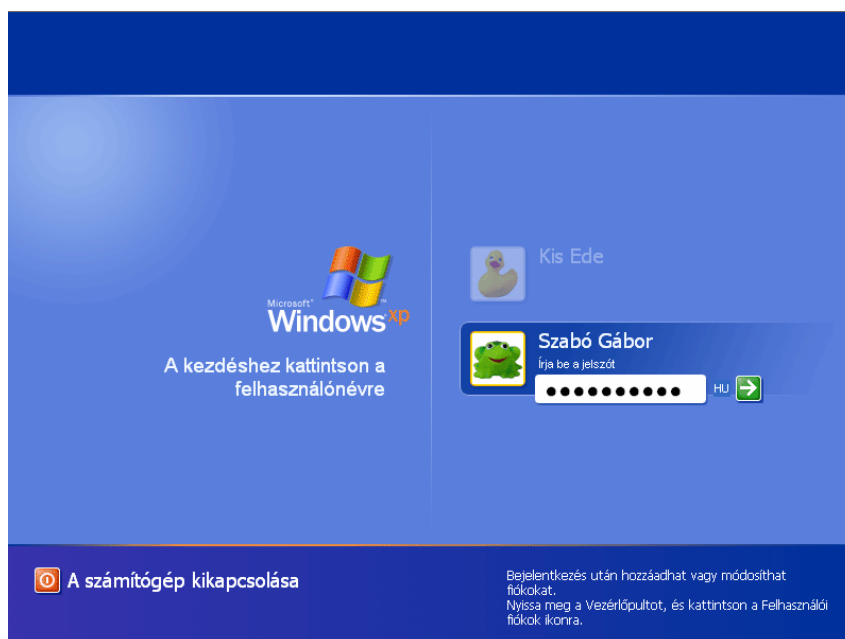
Microsoft® Windows xp

A kezdéshez kattintson a felhasználónévre

Kis Ede

Szabó Gábor
Írja be a jelszót
●●●●●●●●●● HU

A számítógép kikapcsolása

Bejelentkezés után hozzáadhat vagy módosíthat fiókokat.
Nyissa meg a Vezérlőpultot, és kattintson a Felhasználói fiókok ikonra.